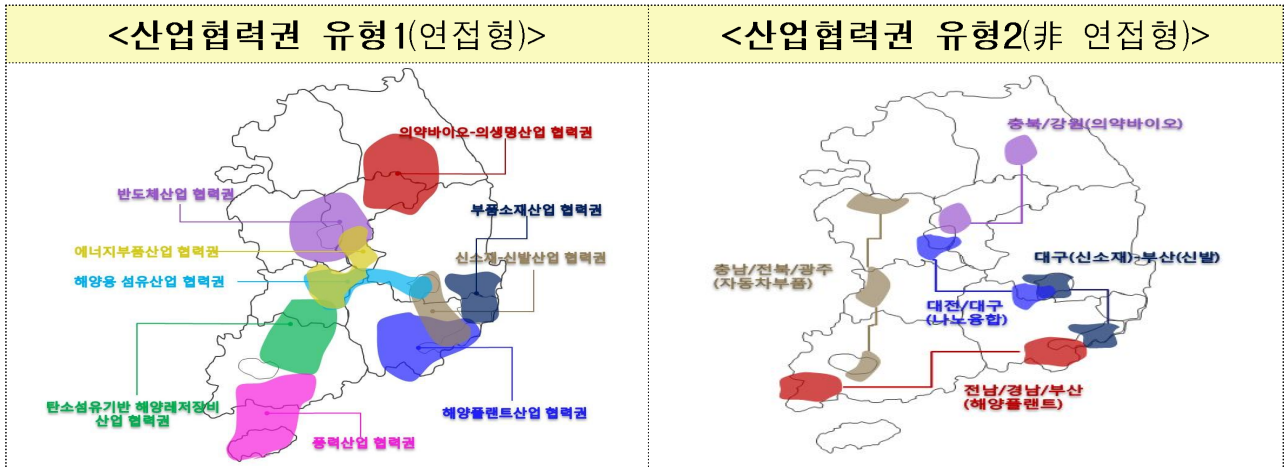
| <산업협력권 유형1(연접형)> | <산업협력권 유형2(非 연접형)> |
|---|---|
| 의약바이오-의생명산업 협력권<br>반도체산업 협력권<br>부품소재산업 협력권<br>에너지부품산업 협력권<br>신소재-신발산업 협력권<br>해양용 섬유산업 협력권<br>탄소섬유기반 해양레저장비 산업 협력권<br>해양플랜트산업 협력권<br>풍력산업 협력권 | 충북/강원(의약바이오)<br>대구(신소재)-부산(신발)<br>충남/전북/광주 (자동차부품)<br>대전/대구 (나노융합)<br>전남/경남/부산 (해양플랜트) |